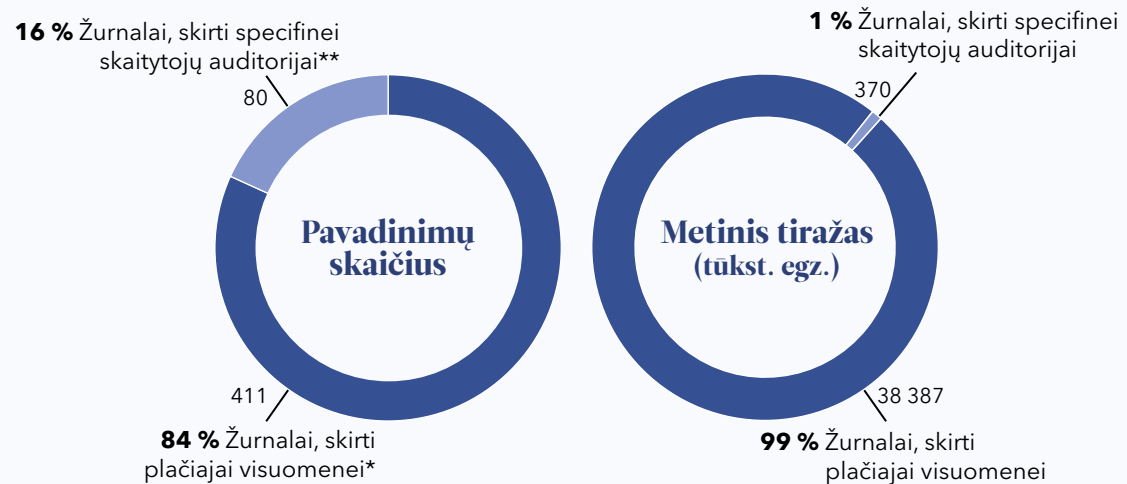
**16 %** Žurnalai, skirti specifinei skaitytojų auditorijai**

80

Pavadinimų skaičius

411

**84 %** Žurnalai, skirti plačiajai visuomenei*

**1 %** Žurnalai, skirti specifinei skaitytojų auditorijai

370

Metinis tiražas (tūkst. egz.)

38 387

**99 %** Žurnalai, skirti plačiajai visuomenei